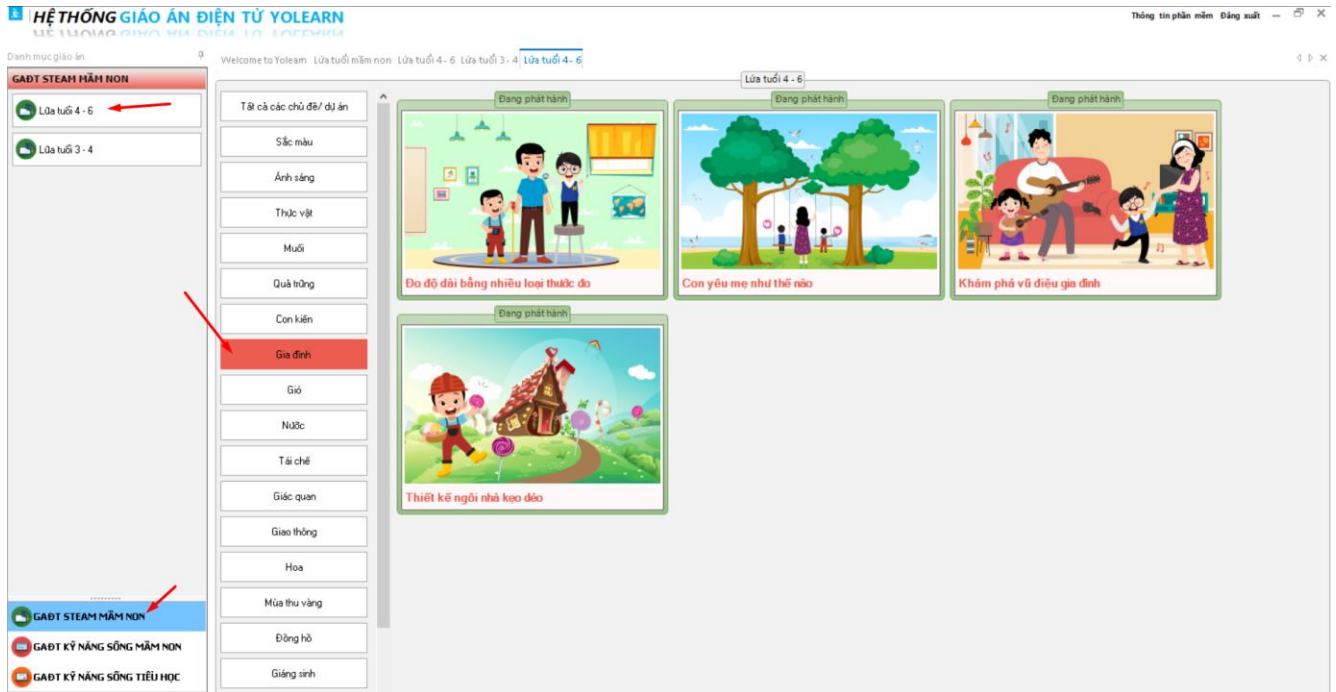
HỆ THỐNG GIÁO ÁN ĐIỆN TỬ YOLEARN

Thông tin phần mềm Đăng xuất

Danh mục giáo án

GAĐT STEAM MẦM NON

Lứa tuổi 4 - 6

Lứa tuổi 3 - 4

Welcome to Yolearn Lứa tuổi mầm non Lứa tuổi 4 - 6 Lứa tuổi 3 - 4 Lứa tuổi 4 - 6

Lứa tuổi 4 - 6

Tất cả các chủ đề/ dự án

Sắc màu

Ánh sáng

Thực vật

Muối

Quả trứng

Con kiến

Gia đình

Gió

Nước

Tái chế

Giác quan

Giao thông

Hoa

Mùa thu vàng

Đồng hồ

Giáng sinh

Đang phát hành

Đo độ dài bằng nhiều loại thước đo

Đang phát hành

Con yêu mẹ như thế nào

Đang phát hành

Khám phá vũ điệu gia đình

Đang phát hành

Thiết kế ngôi nhà kẹo dẻo

GAĐT STEAM MẦM NON

GAĐT KỸ NĂNG SỐNG MẦM NON

GAĐT KỸ NĂNG SỐNG TIỂU HỌC